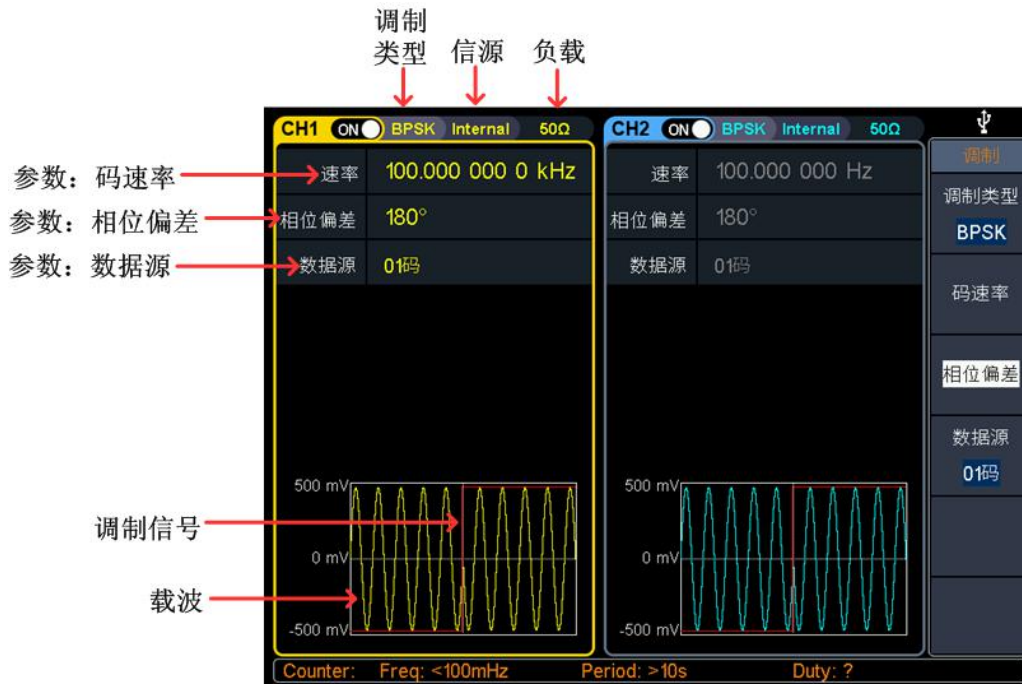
调制类型

信源

负载

CH1 ON BPSK Internal 50Ω

CH2 ON BPSK Internal 50Ω

参数：码速率

参数：相位偏差

参数：数据源

| 速率 | 100.000 000 0 kHz |
|---|---|
| 相位偏差 | 180° |
| 数据源 | 01码 |

| 速率 | 100.000 000 Hz |
|---|---|
| 相位偏差 | 180° |
| 数据源 | 01码 |

500 mV

0 mV

-500 mV

500 mV

0 mV

-500 mV

调制信号

载波

调制

调制类型

BPSK

码速率

相位偏差

数据源

01码

Counter: Freq: <100mHz Period: >10s Duty: ?